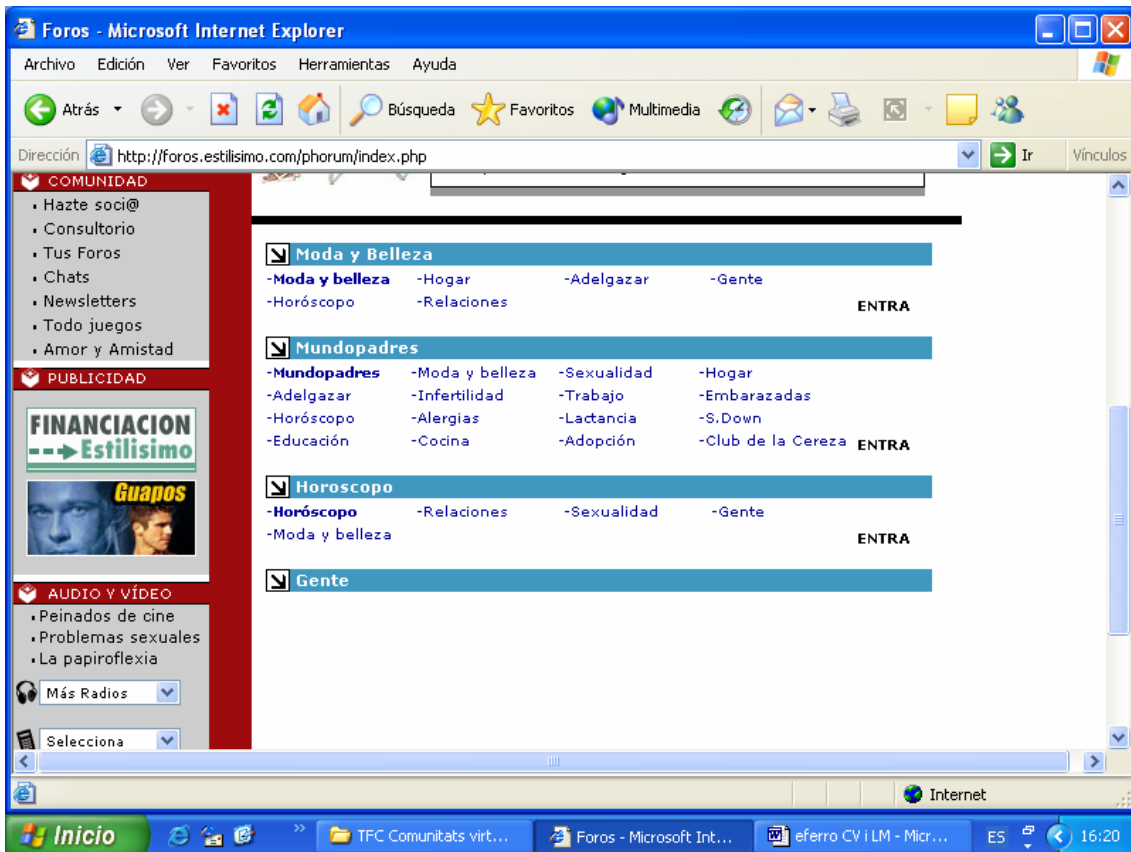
Foros - Microsoft Internet Explorer

Archivo Edición Ver Favoritos Herramientas Ayuda

Atrás Búsqueda Favoritos Multimedia

Dirección http://foros.estilisimo.com/phorum/index.php Ir Vínculos

COMUNIDAD
Hazte soci@
Consultorio
Tus Foros
Chats
Newsletters
Todo juegos
Amor y Amistad

PUBLICIDAD

FINANCIACION Estilisimo

Guapos

AUDIO Y VÍDEO
Peinados de cine
Problemas sexuales
La papiroflexia

Más Radios

Selecciona

Moda y Belleza
-Moda y belleza -Hogar -Adelgazar -Gente
-Horóscopo -Relaciones
ENTRA

Mundopadres
-Mundopadres -Moda y belleza -Sexualidad -Hogar
-Adelgazar -Infertilidad -Trabajo -Embarazadas
-Horóscopo -Alergias -Lactancia -S.Down
-Educación -Cocina -Adopción -Club de la Cereza
ENTRA

Horoscopo
-Horóscopo -Relaciones -Sexualidad -Gente
-Moda y belleza
ENTRA

Gente

Internet

Inicio TFC Comunitats virt... Foros - Microsoft Int... eferro CV i LM - Micr... ES 16:20